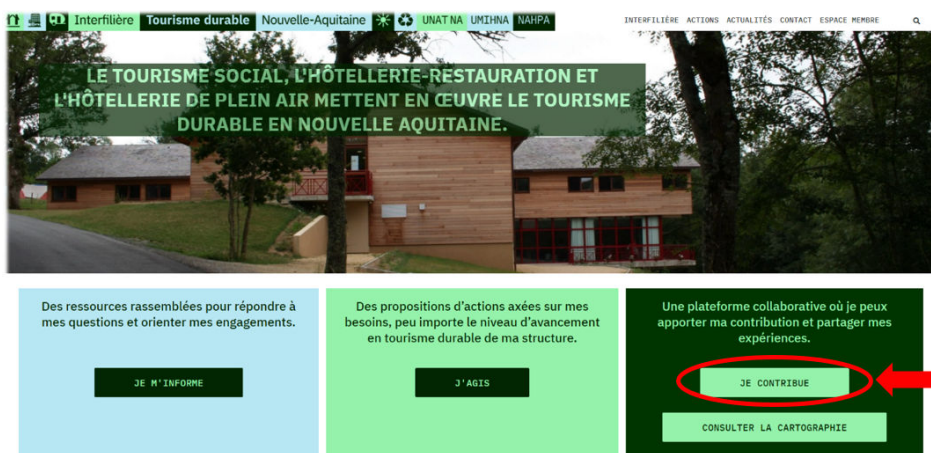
Interfilière Tourisme durable Nouvelle-Aquitaine UNAT NA UMIHNA NAHPA

INTERFILIÈRE ACTIONS ACTUALITÉS CONTACT ESPACE MEMBRE

LE TOURISME SOCIAL, L'HÔTELLERIE-RESTAURATION ET L'HÔTELLERIE DE PLEIN AIR METTENT EN ŒUVRE LE TOURISME DURABLE EN NOUVELLE AQUITAINE.

Des ressources rassemblées pour répondre à mes questions et orienter mes engagements.

JE M'INFORME

Des propositions d'actions axées sur mes besoins, peu importe le niveau d'avancement en tourisme durable de ma structure.

J'AGIS

Une plateforme collaborative où je peux apporter ma contribution et partager mes expériences.

JE CONTRIBUE

CONSULTER LA CARTOGRAPHIE